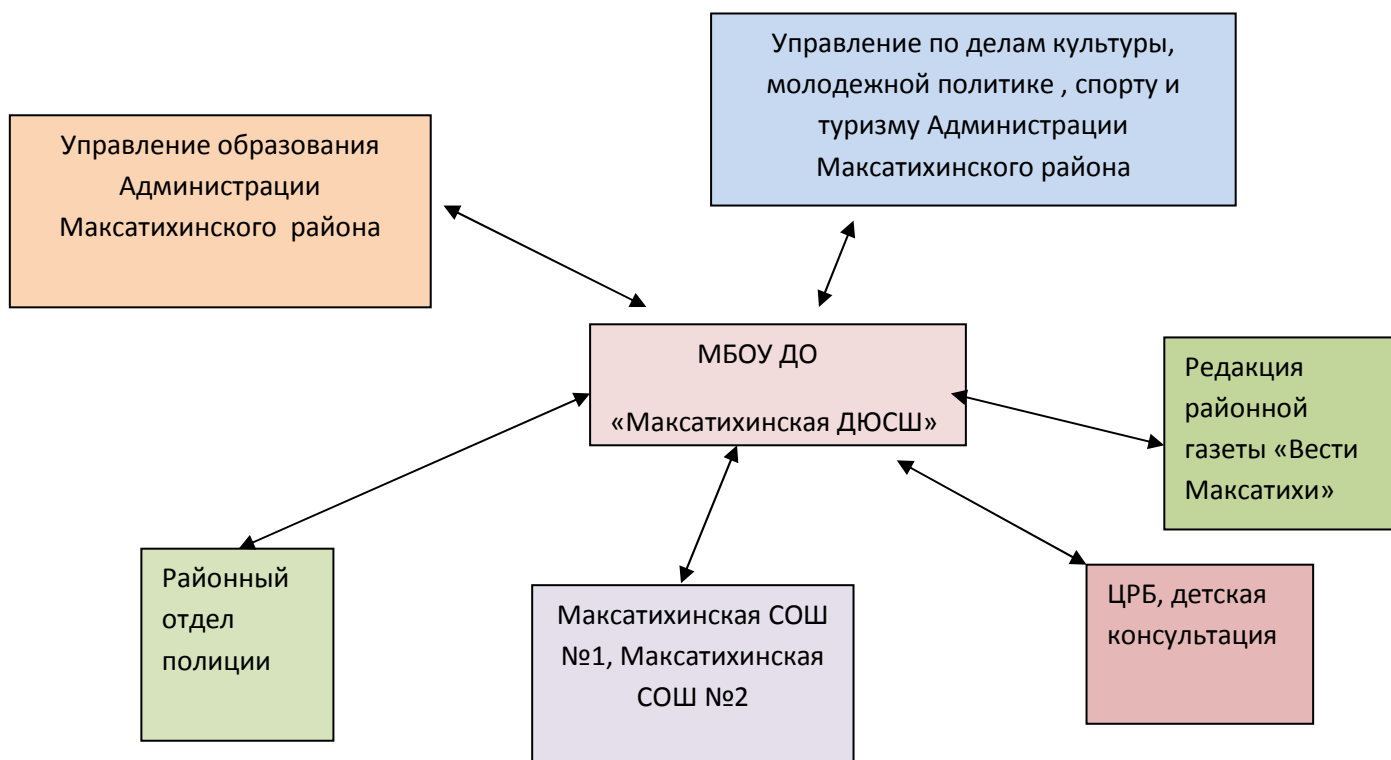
Управление по делам культуры, молодежной политике , спорту и туризму Администрации Максатихинского района

Управление образования Администрации Максатихинского района

МБОУ ДО

«Максатихинская ДЮСШ»

Редакция районной газеты «Вести Максатихи»

Районный отдел полиции

Максатихинская СОШ №1, Максатихинская СОШ №2

ЦРБ, детская консультация